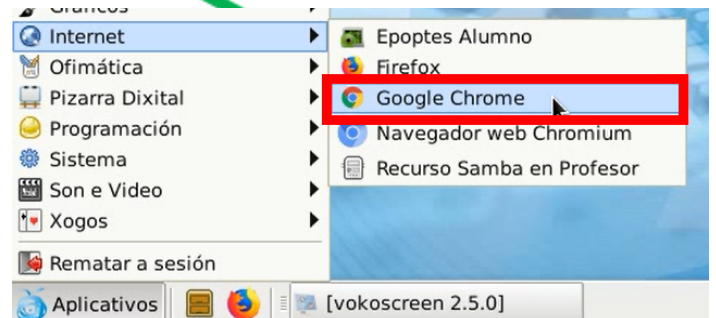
Gráficos
Internet
Ofimática
Pizarra Dixital
Programación
Sistema
Son e Video
Xogos
Rematar a sesión

Epoptes Alumno
Firefox
Google Chrome
Navegador web Chromium
Recurso Samba en Profesor

Aplicativos
[vokoscreen 2.5.0]